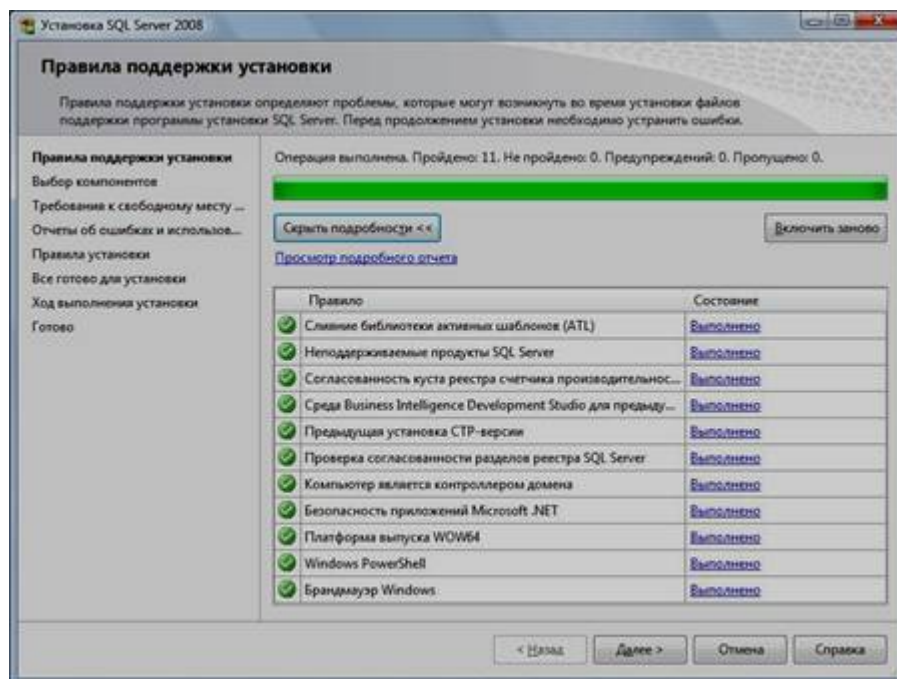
Установка SQL Server 2008

Правила поддержки установки

Правила поддержки установки определяют проблемы, которые могут возникнуть во время установки файлов поддержки программы установки SQL Server. Перед продолжением установки необходимо устранить ошибки.

Правила поддержки установки
Выбор компонентов
Требования к свободному месту ...
Отчеты об ошибках и использов...
Правила установки
Все готово для установки
Ход выполнения установки
Готово

Операция выполнена. Пройдено: 11. Не пройдено: 0. Предупреждений: 0. Пропущено: 0.

Скрыть подробности <<

Включить заново

Просмотр подробного отчета

| Правило | Состояние |
|---|---|
| Слияние библиотеки активных шаблонов (ATL) | Выполнено |
| Неподдерживаемые продукты SQL Server | Выполнено |
| Согласованность куста реестра счетчика производительнос... | Выполнено |
| Среда Business Intelligence Development Studio для предыду... | Выполнено |
| Предыдущая установка CTP-версии | Выполнено |
| Проверка согласованности разделов реестра SQL Server | Выполнено |
| Компьютер является контроллером домена | Выполнено |
| Безопасность приложений Microsoft .NET | Выполнено |
| Платформа выпуска WOW64 | Выполнено |
| Windows PowerShell | Выполнено |
| Брандмауэр Windows | Выполнено |

< Назад
Далее >
Отмена
Справка